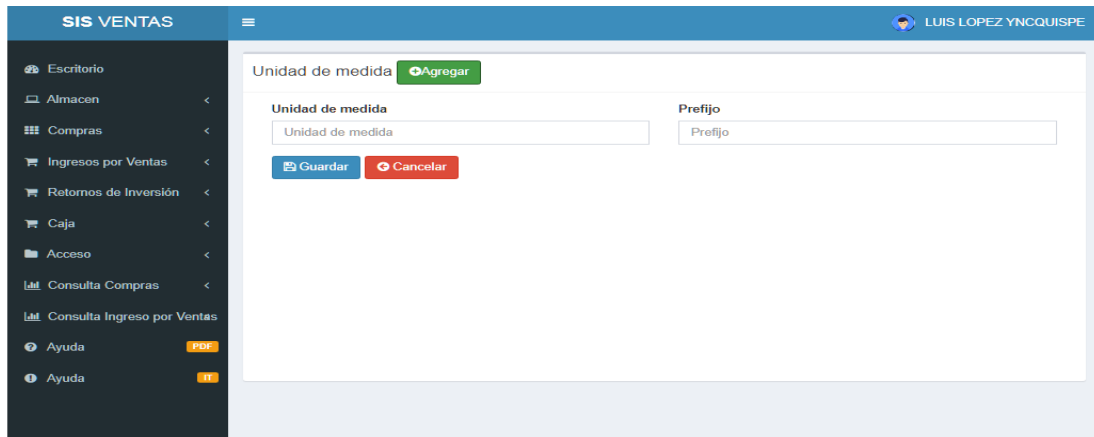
SIS VENTAS

LUIS LOPEZ YNCQUISPE

Escritorio
Almacen
Compras
Ingresos por Ventas
Retornos de Inversión
Caja
Acceso
Consulta Compras
Consulta Ingreso por Ventas
Ayuda PDF
Ayuda IT

Unidad de medida Agregar

Unidad de medida
Unidad de medida

Prefijo
Prefijo

Guardar Cancelar